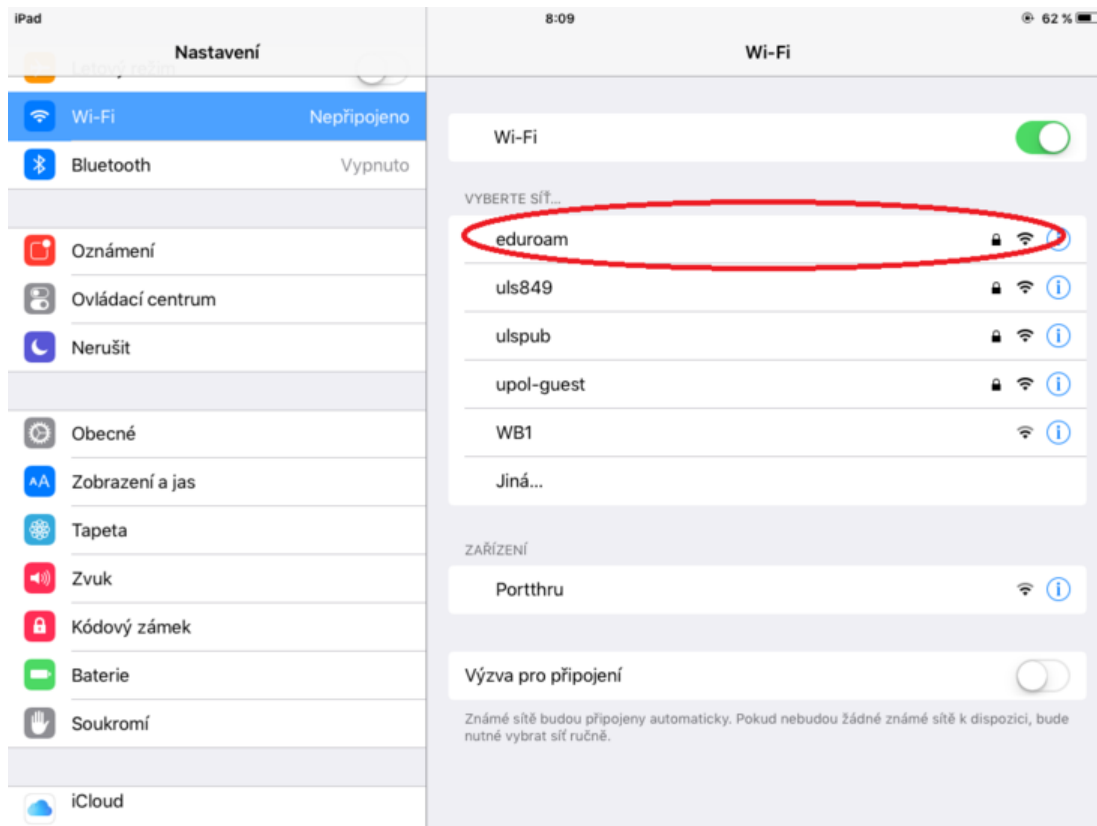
iPad

8:09

62 %

Nastavení

Letový režim

Wi-Fi Nepřipojeno

Bluetooth Vypnuto

Oznámení

Ovládací centrum

Nerušit

Obecné

Zobrazení a jas

Tapeta

Zvuk

Kódový zámek

Baterie

Soukromí

iCloud

Wi-Fi

Wi-Fi

VYBERTE SÍŤ...

eduroam

uls849

ulspub

upol-guest

WB1

Jiná...

ZAŘÍZENÍ

Portthru

Výzva pro připojení

Známé sítě budou připojeny automaticky. Pokud nebudou žádné známé sítě k dispozici, bude nutné vybrat síť ručně.